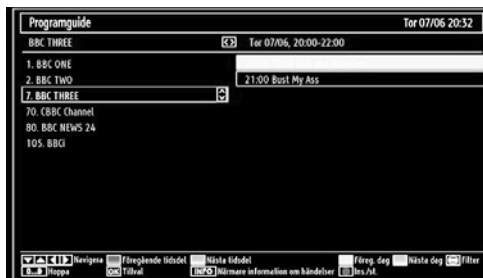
Programguide

Tor 07/06 20:32

BBC THREE

Tor 07/06, 20:00-22:00

1. BBC ONE
2. BBC TWO
7. BBC THREE
70. CBBC Channel
80. BBC NEWS 24
105. BBCi

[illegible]

21:00 Bust My Ass

Navigera Föregående tidsdel Nästa tidsdel Föreg. dag Nästa dag Filter

0...9 Hoppa OK Tillval INFO Närmare information om händelser Ins./st.